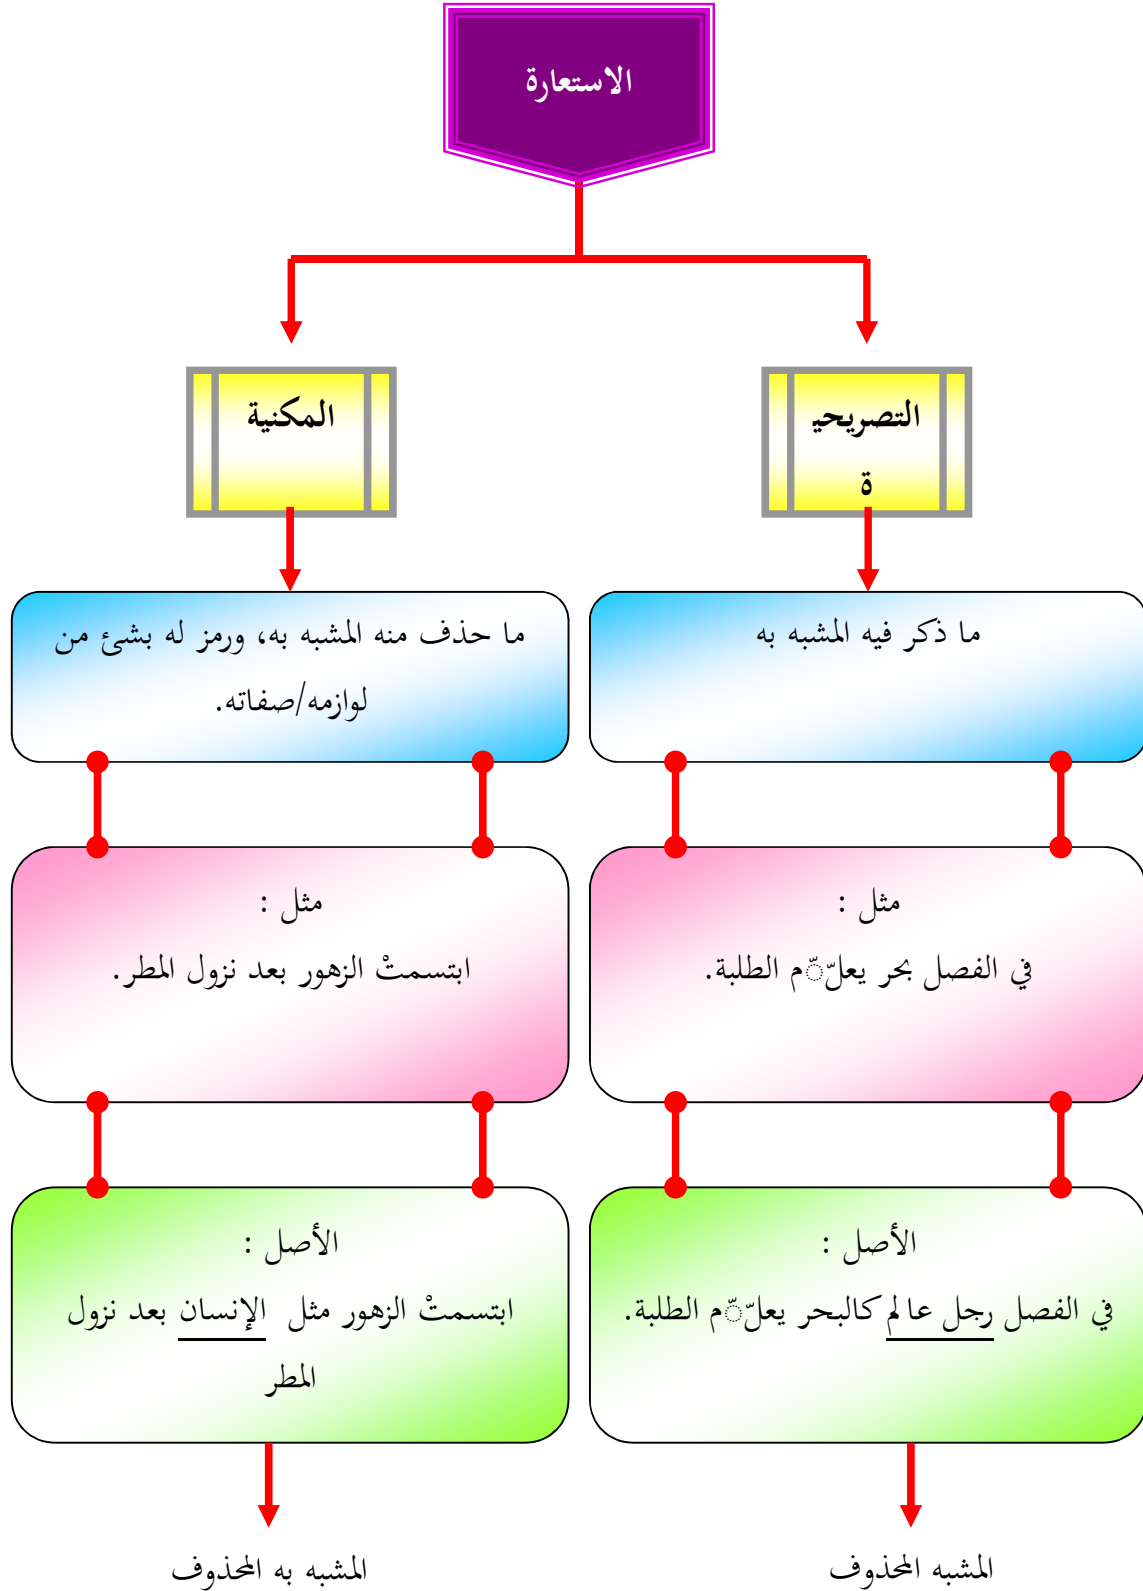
الاستعارة

التصريحية

ما ذكر فيه المشبه به

مثل :
في الفصل بحر يعلّم الطلبة.

الأصل :
في الفصل رجل عالم كالبحر يعلّم الطلبة.

المشبه المحذوف

المكنية

ما حذف منه المشبه به، ورمز له بشيء من لوازمه/صفاته.

مثل :
ابتسمتْ الزهور بعد نزول المطر.

الأصل :
ابتسمتْ الزهور مثل الإنسان بعد نزول المطر

المشبه به المحذوف